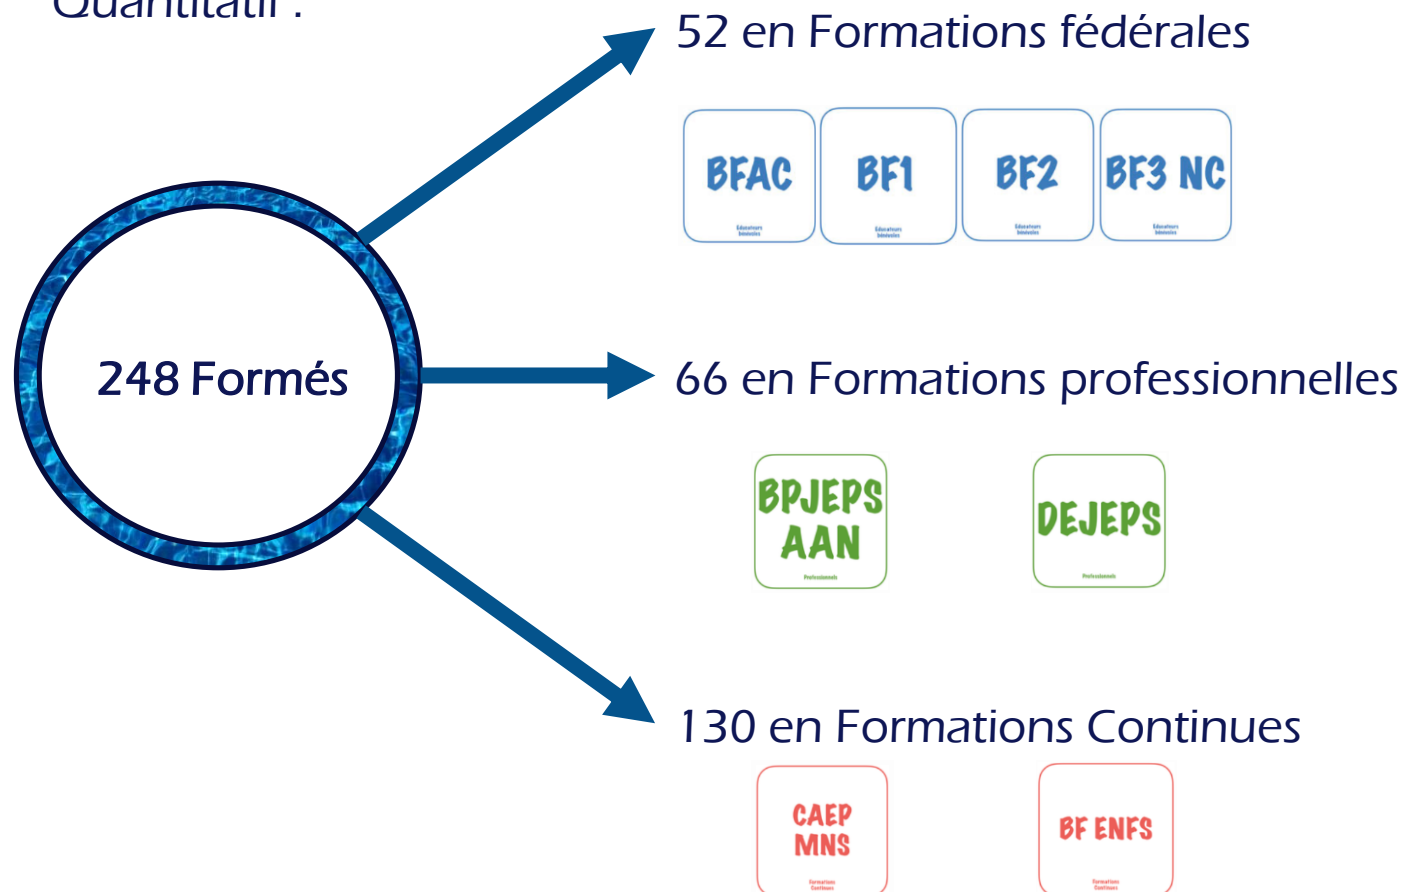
Quantitatif :

248 Formés

52 en Formations fédérales

BFAC
Éducateurs bénévoles

BF1
Éducateurs bénévoles

BF2
Éducateurs bénévoles

BF3 NC
Éducateurs bénévoles

66 en Formations professionnelles

BPJEPS AAN
Professionnels

DEJEPS
Professionnels

130 en Formations Continues

CAEP MNS
Formations Continues

BF ENFS
Formations Continues